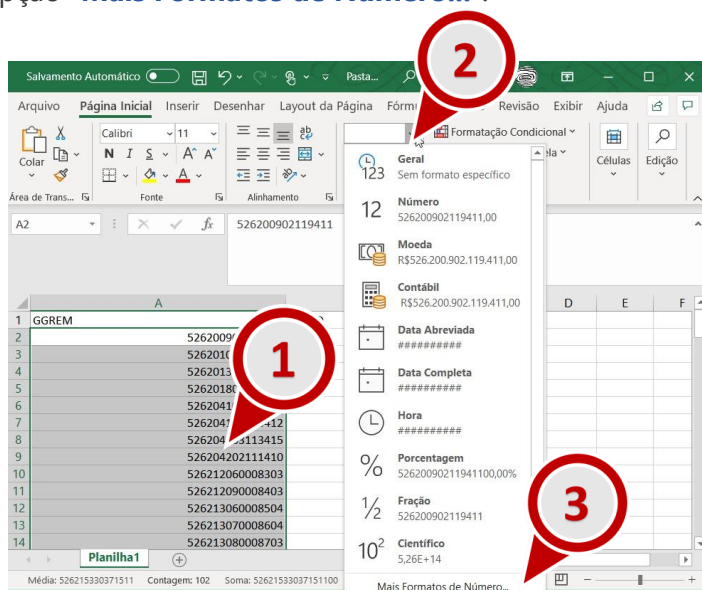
opção "Mais Formatos de Número...".

Salvamento Automático Pasta...

2

Arquivo Página Inicial Inserir Desenhar Layout da Página Fórm Revisão Exibir Ajuda

Colar Calibri 11 N I S A A Formatação Condicional Células Edição

Área de Trans... Fonte Alinhamento

A2 fx 526200902119411

| | A |
|---|---|
| 1 | GGREM |
| 2 | 52620090 |
| 3 | 52620101 |
| 4 | 52620131 |
| 5 | 52620180 |
| 6 | 52620410 |
| 7 | 526204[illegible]412 |
| 8 | 526204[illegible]113415 |
| 9 | 526204202111410 |
| 10 | 526212060008303 |
| 11 | 526212090008403 |
| 12 | 526213060008504 |
| 13 | 526213070008604 |
| 14 | 526213080008703 |

1

Geral
Sem formato específico

Número
526200902119411,00

Moeda
R$526.200.902.119.411,00

Contábil
R$526.200.902.119.411,00

Data Abreviada
##########

Data Completa
##########

Hora
##########

Porcentagem
52620090211941100,00%

Fração
526200902119411

Científico
5,26E+14

Mais Formatos de Número...

3

D E F

Planilha1

Média: 526215330371511 Contagem: 102 Soma: 52621533037151100